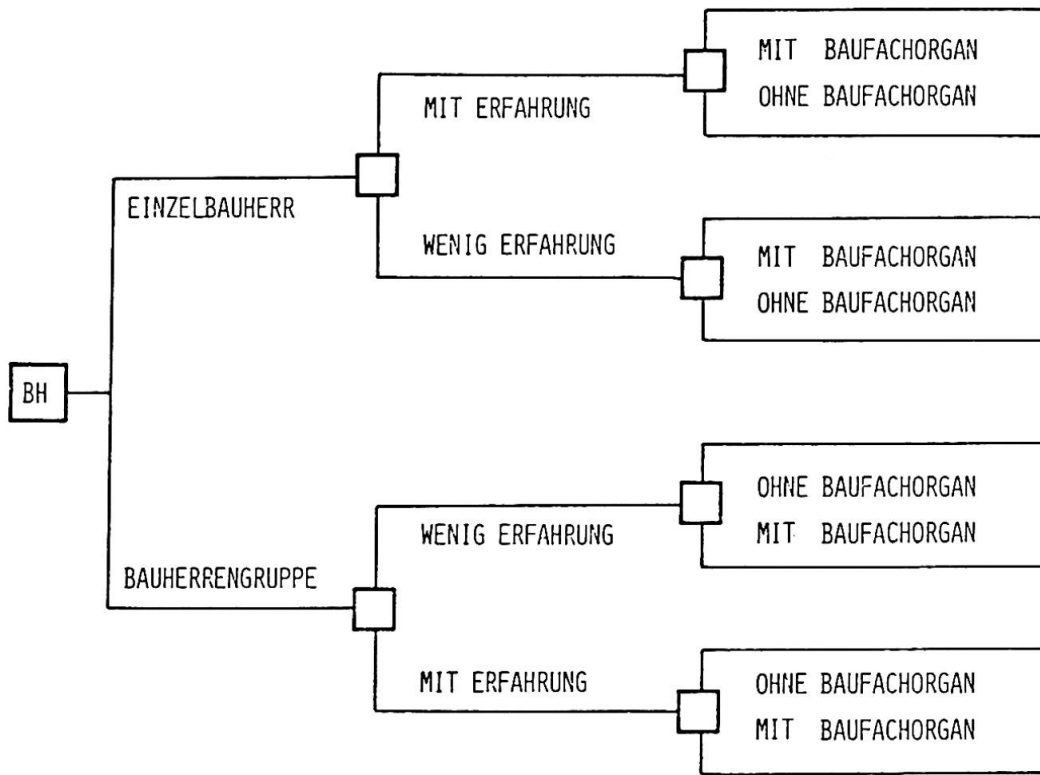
BH

EINZELBAUHERR

MIT ERFAHRUNG

MIT BAUFACHORGAN
OHNE BAUFACHORGAN

WENIG ERFAHRUNG

MIT BAUFACHORGAN
OHNE BAUFACHORGAN

BAUHERRENGRUPPE

WENIG ERFAHRUNG

OHNE BAUFACHORGAN
MIT BAUFACHORGAN

MIT ERFAHRUNG

OHNE BAUFACHORGAN
MIT BAUFACHORGAN